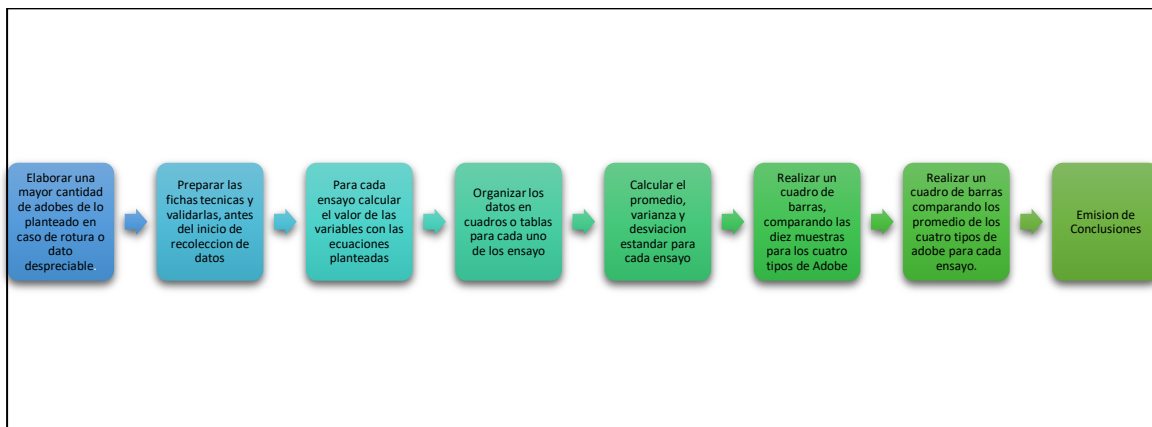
Elaborar una mayor cantidad de adobes de lo planteado en caso de rotura o dato despreciable.

Preparar las fichas tecnicas y validarlas, antes del inicio de recoleccion de datos

Para cada ensayo calcular el valor de las variables con las ecuaciones planteadas

Organizar los datos en cuadros o tablas para cada uno de los ensayo

Calcular el promedio, varianza y desviacion estandar para cada ensayo

Realizar un cuadro de barras, comparando las diez muestras para los cuatro tipos de Adobe

Realizar un cuadro de barras comparando los promedio de los cuatro tipos de adobe para cada ensayo.

Emision de Conclusiones